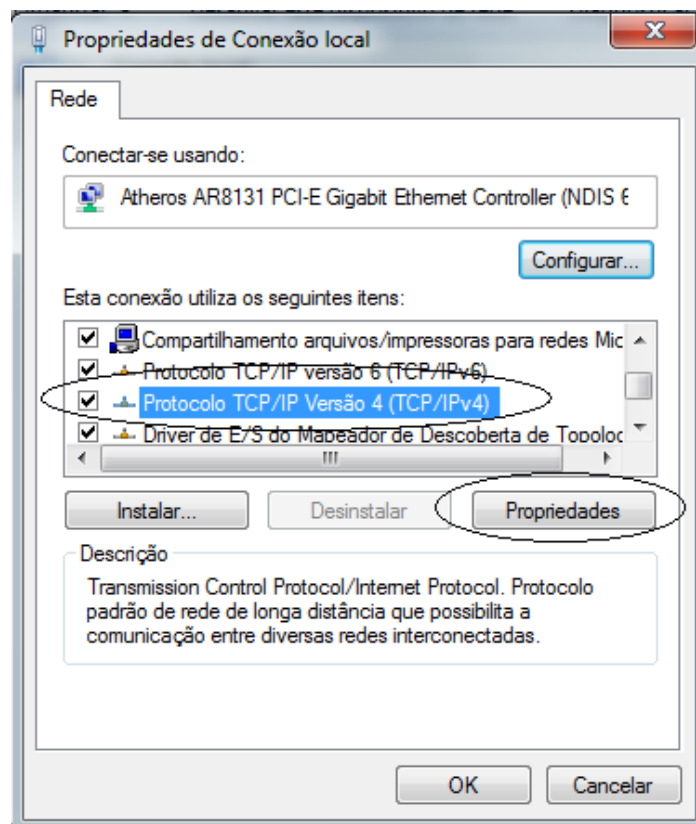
Propriedades de Conexão local

Rede

Conectar-se usando:

Atheros AR8131 PCI-E Gigabit Ethernet Controller (NDIS 6

Configurar...

Esta conexão utiliza os seguintes itens:

Compartilhamento arquivos/impressoras para redes Mic

Protocolo TCP/IP versão 6 (TCP/IPv6)

Protocolo TCP/IP Versão 4 (TCP/IPv4)

Driver de E/S do Mapeador de Descoberta de Topoloc

Instalar...

Desinstalar

Propriedades

Descrição

Transmission Control Protocol/Internet Protocol. Protocolo padrão de rede de longa distância que possibilita a comunicação entre diversas redes interconectadas.

OK

Cancelar